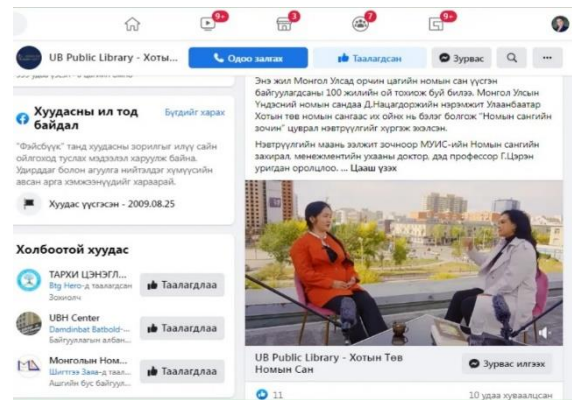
9+ 3 7 9+

UB Public Library - Хотын...

Одоо залгах

Таалагдсан

Зурвас

...

Хуудасны ил тод байдал

Бүгдийг харах

"Фэйсбүүк" танд хуудасны зорилгыг илүү сайн ойлгоход туслах мэдээлэл харуулж байна. Удирдаж болон агуулга нийтэлдэг хүмүүсийн авсан арга хэмжээнүүдийг хараарай.

Хуудас үүсгэсэн - 2009.08.25

Холбоотой хуудас

ТАРХИ ЦЭНЭГЛ...

Btg Hero-д таалагдсан

Зохиолч

Таалагдлаа

UBH Center

Damdinbat Batbold-...

Байгууллагын албан...

Таалагдлаа

Монголын Ном...

Шигтгээ Заяа-д таал...

Ашгийн бус байгууллага

Таалагдлаа

Энэ жил Монгол Улсад орчин цагийн номын сан үүсэн байгуулагдсаны 100 жилийн ой тохиож буй билээ. Монгол Улсын Үндэсний номын сандаа Д.Нацагдоржийн нэрэмжит Улаанбаатар Хотын төв номын сангаас их ойнх нь бэлэг болгож "Номын сангийн зочин" цуврал нэвтрүүлгийг хүргэж эхэлсэн.

Нэвтрүүлгийн маань ээлжит зочноор МУИС-ийн Номын сангийн захирал, менежментийн ухааны доктор, дэд профессор Г.Гэрэл уригдан оролцлоо. ... Цааш үзэх

UB Public Library - Хотын Төв Номын Сан

Зурвас илгээх

11

10 удаа хуваалцсан